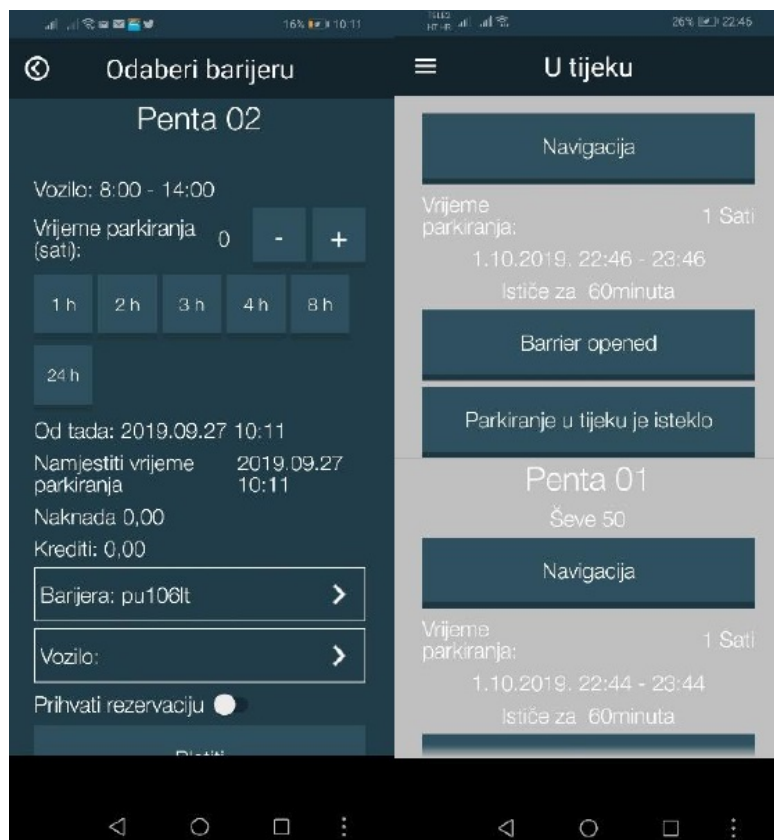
16% 10:11

Odaberi barijeru

Penta 02

Vozilo: 8:00 - 14:00

Vrijeme parkiranja (sati): 0 - +

1 h 2 h 3 h 4 h 8 h

24 h

Od tada: 2019.09.27 10:11

Namjestiti vrijeme parkiranja 2019.09.27 10:11

Naknada 0,00

Krediti: 0,00

Barijera: pu106lt

Vozilo:

Prihvati rezervaciju

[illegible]

26% 22:45

U tijeku

Navigacija

Vrijeme parkiranja: 1 Sati

1.10.2019. 22:46 - 23:46

Ističe za 60minuta

Barrier opened

Parkiranje u tijeku je isteklo

Penta 01

Ševe 50

Navigacija

Vrijeme parkiranja: 1 Sati

1.10.2019. 22:44 - 23:44

Ističe za 60minuta